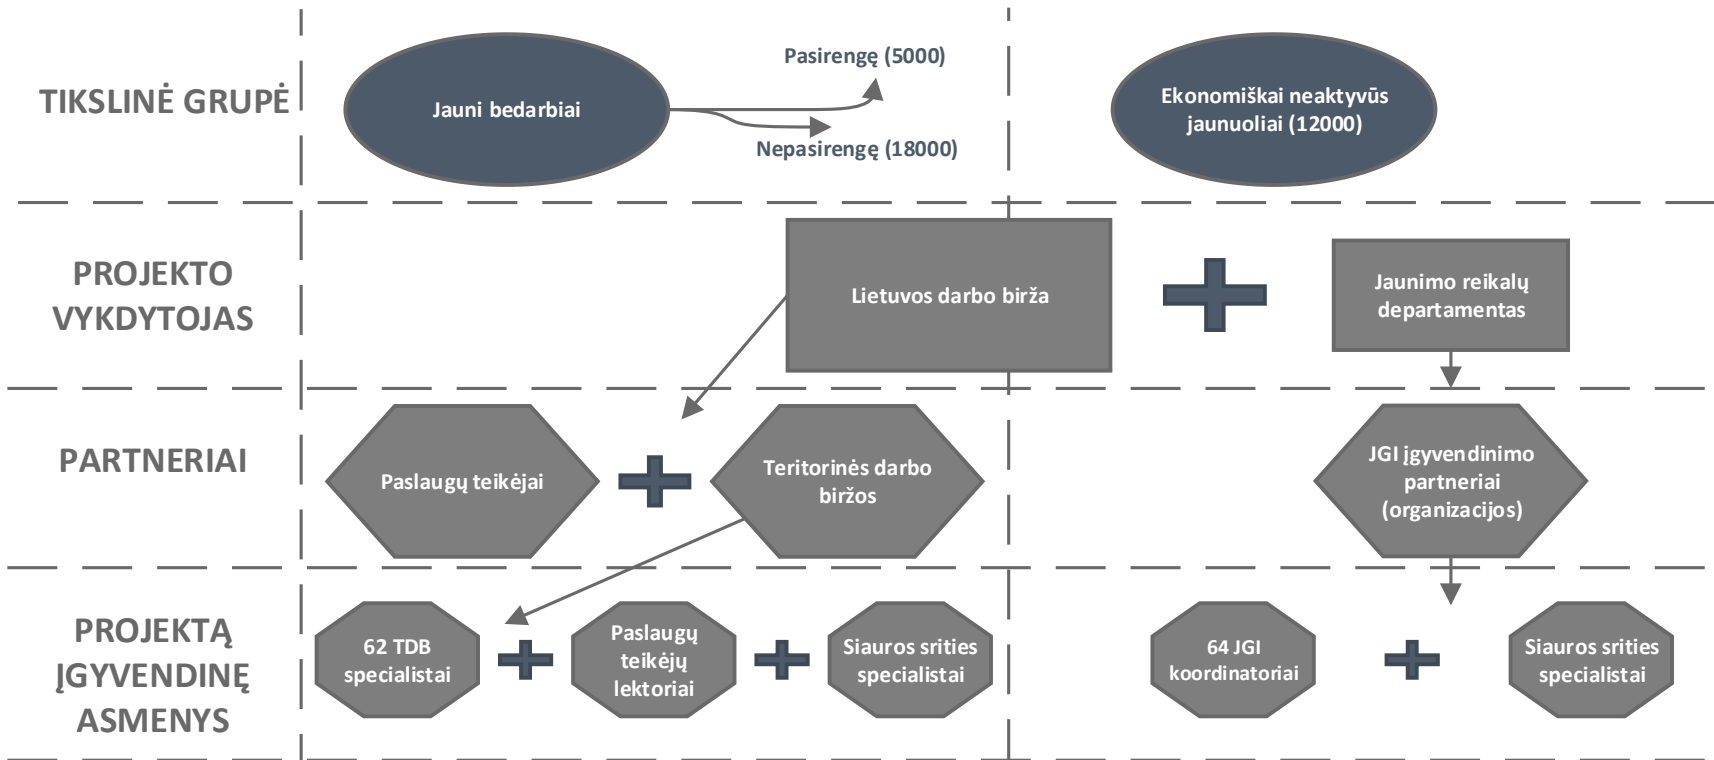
TIKSLINĖ GRUPĖ

Jauni bedarbiai

Pasirengę (5000)

Nepasirengę (18000)

Ekonomiškai neaktyvūs jaunuoliai (12000)

PROJEKTO VYKDYTOJAS

Lietuvos darbo birža

Jaunimo reikalų departamentas

PARTNERIAI

Paslaugų teikėjai

Teritorinės darbo biržos

JGI įgyvendinimo partneriai (organizacijos)

PROJEKTĄ ĮGYVENDINĘ ASMENYS

62 TDB specialistai

Paslaugų teikėjų lektoriai

Siauros srities specialistai

64 JGI koordinatoriai

Siauros srities specialistai